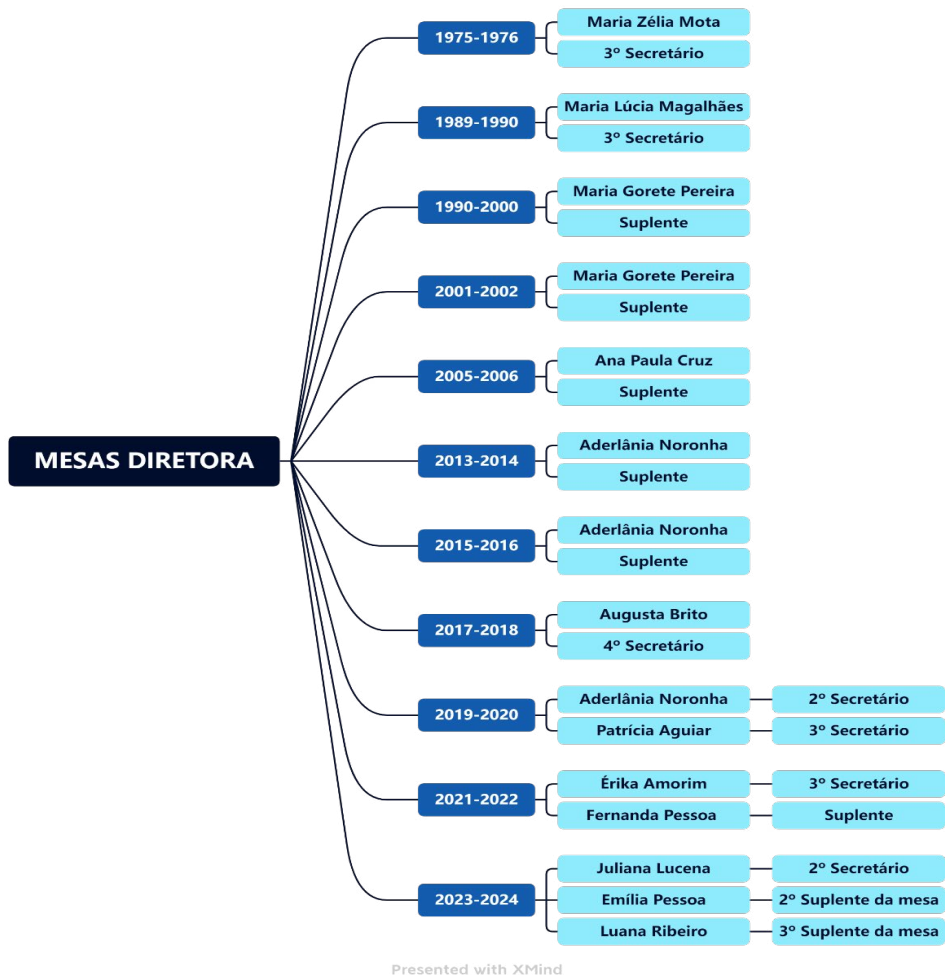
MESAS DIRETORA

1975-1976
Maria Zélia Mota
3º Secretário

1989-1990
Maria Lúcia Magalhães
3º Secretário

1990-2000
Maria Gorete Pereira
Suplente

2001-2002
Maria Gorete Pereira
Suplente

2005-2006
Ana Paula Cruz
Suplente

2013-2014
Aderlânia Noronha
Suplente

2015-2016
Aderlânia Noronha
Suplente

2017-2018
Augusta Brito
4º Secretário

2019-2020
Aderlânia Noronha
2º Secretário
Patrícia Aguiar
3º Secretário

2021-2022
Érika Amorim
3º Secretário
Fernanda Pessoa
Suplente

2023-2024
Juliana Lucena
2º Secretário
Emília Pessoa
2º Suplente da mesa
Luana Ribeiro
3º Suplente da mesa

Presented with XMind